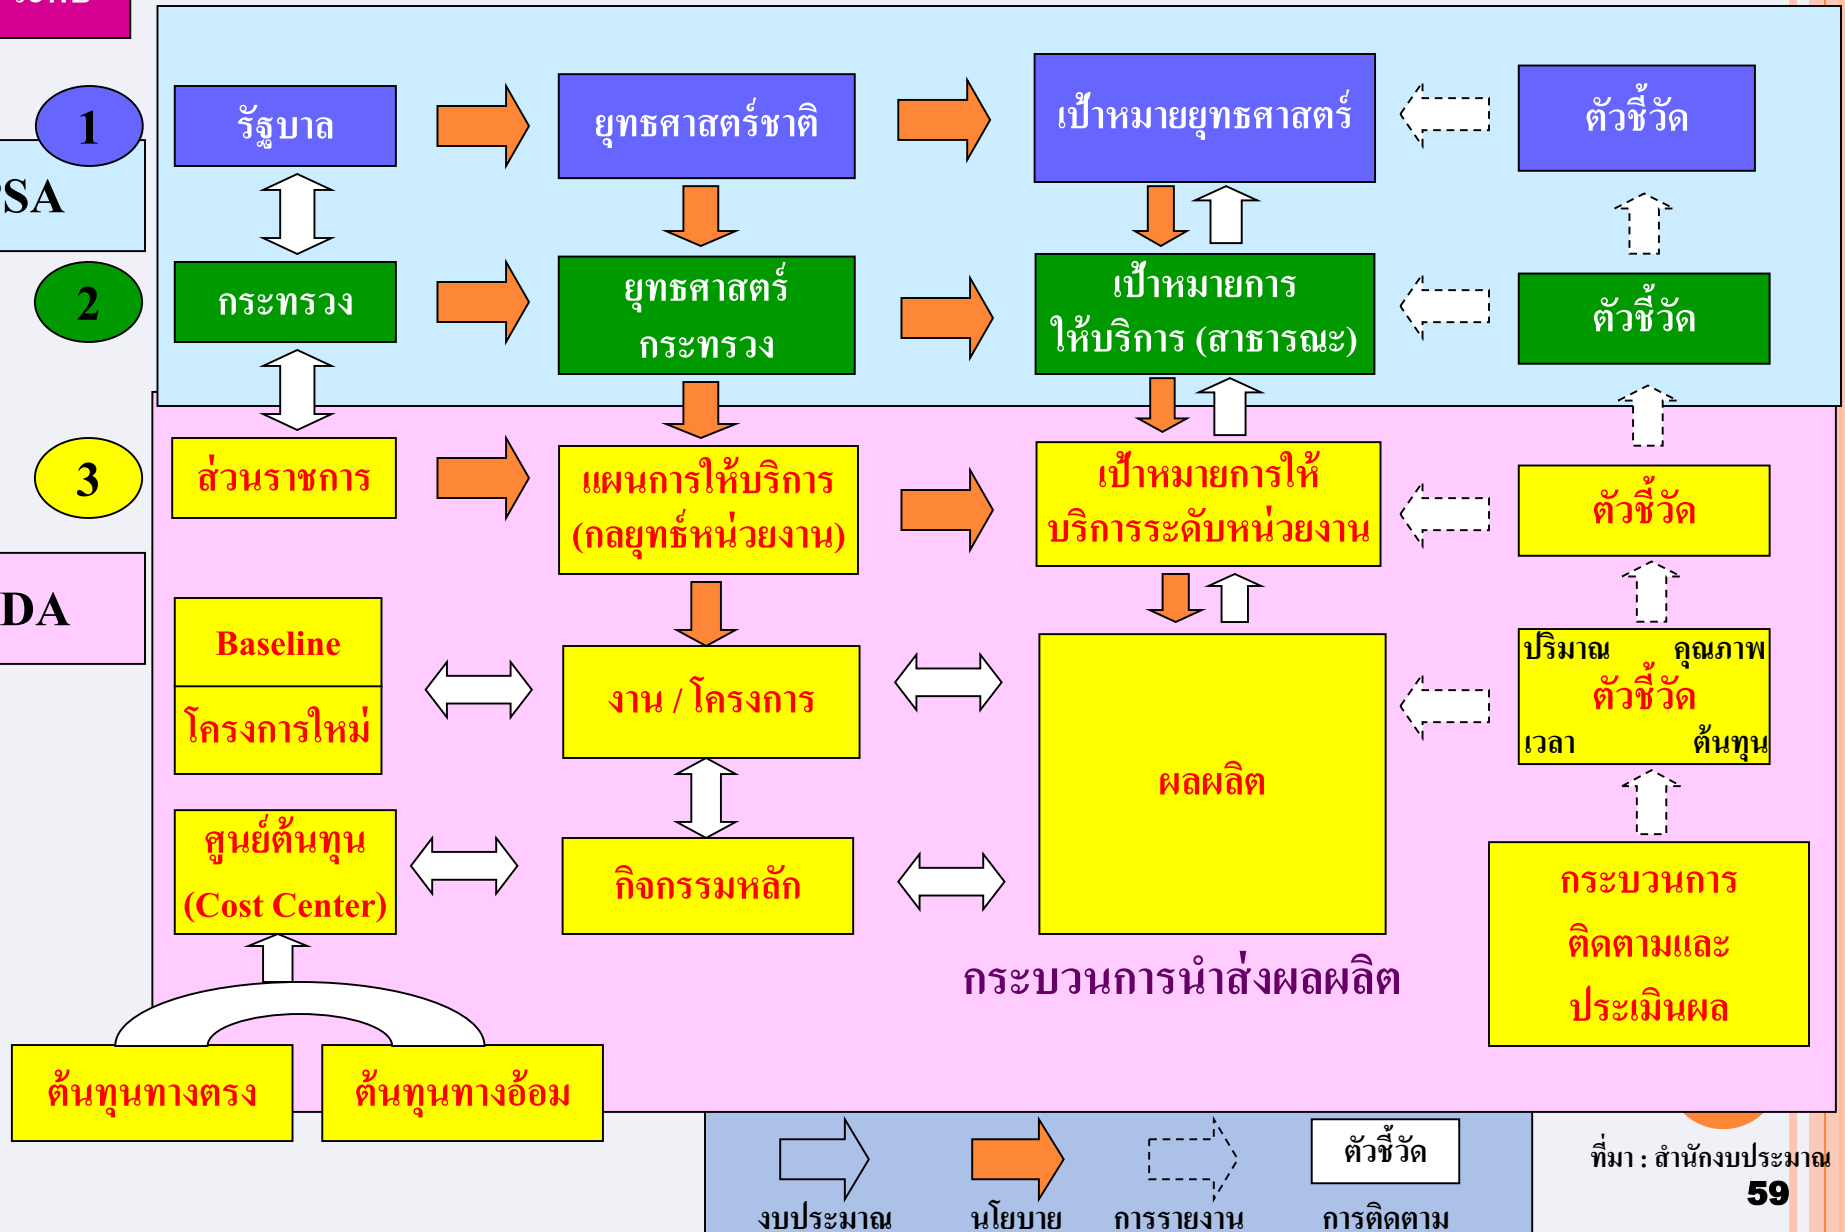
1

SA

2

3

DA

รัฐบาล

ยุทธศาสตร์ชาติ

เป้าหมายยุทธศาสตร์

ตัวชี้วัด

กระทรวง

ยุทธศาสตร์ กระทรวง

เป้าหมายการ ให้บริการ (สาธารณะ)

ตัวชี้วัด

ส่วนราชการ

แผนการให้บริการ (กลยุทธ์หน่วยงาน)

เป้าหมายการให้ บริการระดับหน่วยงาน

ตัวชี้วัด

Baseline

โครงการใหม่

งาน / โครงการ

ผลผลิต

ปริมาณ คุณภาพ
ตัวชี้วัด
เวลา ต้นทุน

ศูนย์ต้นทุน (Cost Center)

กิจกรรมหลัก

กระบวนการ ติดตามและ ประเมินผล

กระบวนการนำส่งผลผลิต

ต้นทุนทางตรง

ต้นทุนทางอ้อม

ตัวชี้วัด

งบประมาณ นโยบาย การรายงาน การติดตาม

ที่มา : สำนักงบประมาณ

59